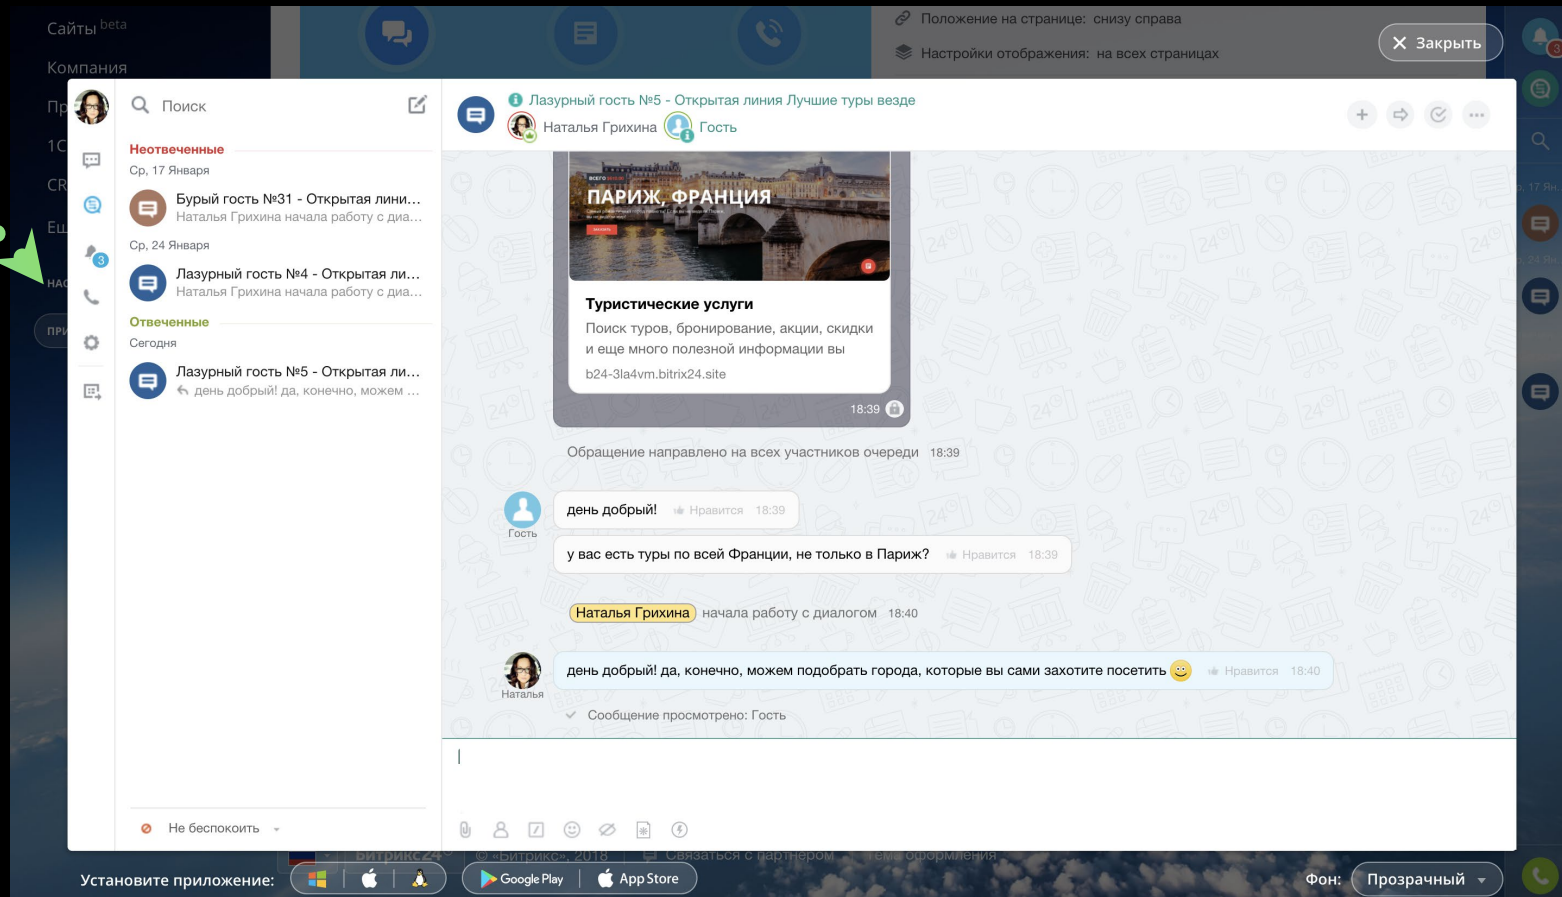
Сайты beta
Компания
Пр
1С
CR
Ец
НАС
ПРИ

Положение на странице: снизу справа
Настройки отображения: на всех страницах
Закрыть

Поиск
Неотвеченные
Ср, 17 Января
Бурый гость №31 - Открытая лини...
Наталья Грихина начала работу с диа...
Ср, 24 Января
Лазурный гость №4 - Открытая ли...
Наталья Грихина начала работу с диа...
Отвеченные
Сегодня
Лазурный гость №5 - Открытая ли...
день добрый! да, конечно, можем ...

Не беспокоить

Лазурный гость №5 - Открытая линия Лучшие туры везде
Наталья Грихина Гость

ПАРИЖ, ФРАНЦИЯ
Туристические услуги
Поиск туров, бронирование, акции, скидки и еще много полезной информации вы
b24-3la4vm.bitrix24.site
18:39

Обращение направлено на всех участников очереди 18:39

Гость
день добрый! Нравится 18:39
у вас есть туры по всей Франции, не только в Париж? Нравится 18:39

Наталья Грихина начала работу с диалогом 18:40

Наталья
день добрый! да, конечно, можем подобрать города, которые вы сами захотите посетить Нравится 18:40
Сообщение просмотрено: Гость

Битрикс24 © «Битрикс», 2018 Связаться с партнером Темы оформления

Установите приложение:
Google Play
App Store
Фон: Прозрачный